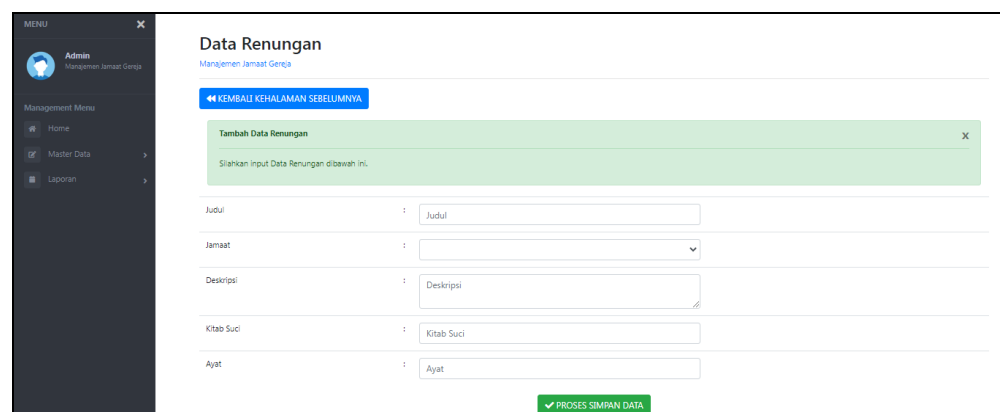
MENU ×

Admin
Manajemen Jamaat Gereja

Management Menu
Home
Master Data
Laporan

Data Renungan
Manajemen Jamaat Gereja

KEMBALI KEHALAMAN SEBELUMNYA

Tambah Data Renungan ×
Silahkan input Data Renungan dibawah ini.

| | | |
|---|---|---|
| Judul | : | Judul |
| Jamaat | : | |
| Deskripsi | : | Deskripsi |
| Kitab Suci | : | Kitab Suci |
| Ayat | : | Ayat |

✔ PROSES SIMPAN DATA